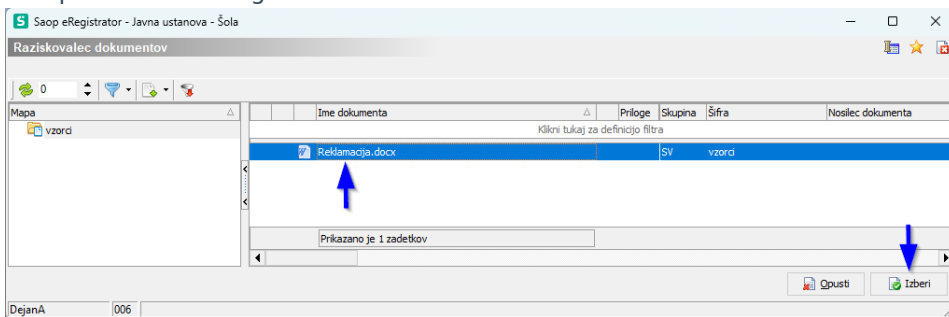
Saop eRegistrator - Javna ustanova - Šola

Raziskovalec dokumentov

0

| Mapa |
|---|
| vzorci |

| Ime dokumenta | Priloge | Skupina | Šifra | Nosilec dokumenta |
|---|---|---|---|---|
| Klikni tukaj za definicijo filtra | | | | |
| Reklamacija.docx | | SV | vzorci | |

Prikazano je 1 zadetkov

Opusti

Izberi

DejanA 006